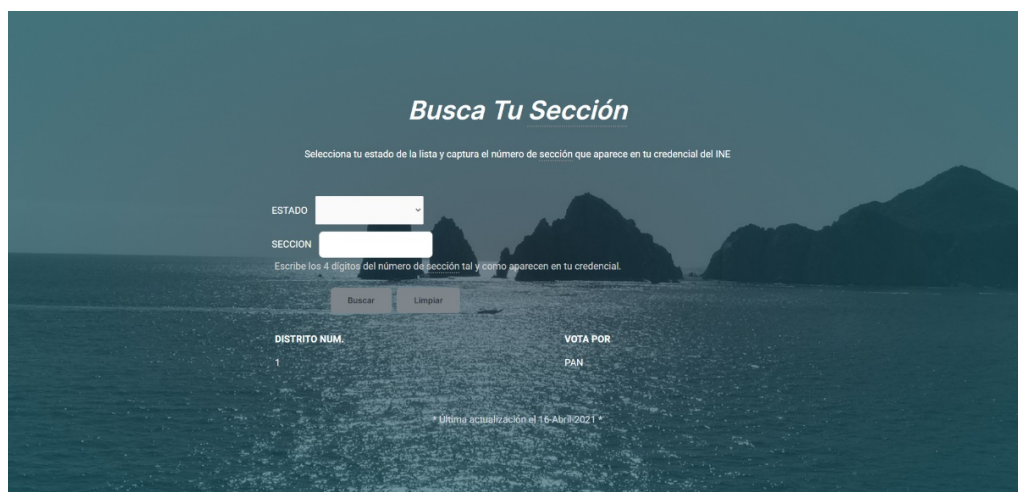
Busca Tu Sección

Selecciona tu estado de la lista y captura el número de sección que aparece en tu credencial del INE

ESTADO

SECCION

Escribe los 4 digitos del número de sección tal y como aparecen en tu credencial.

Buscar Limpiar

| DISTRITO NUM. | VOTA POR |
|---|---|
| 1 | PAN |

* Ultima actualización el 16 Abril 2021 *